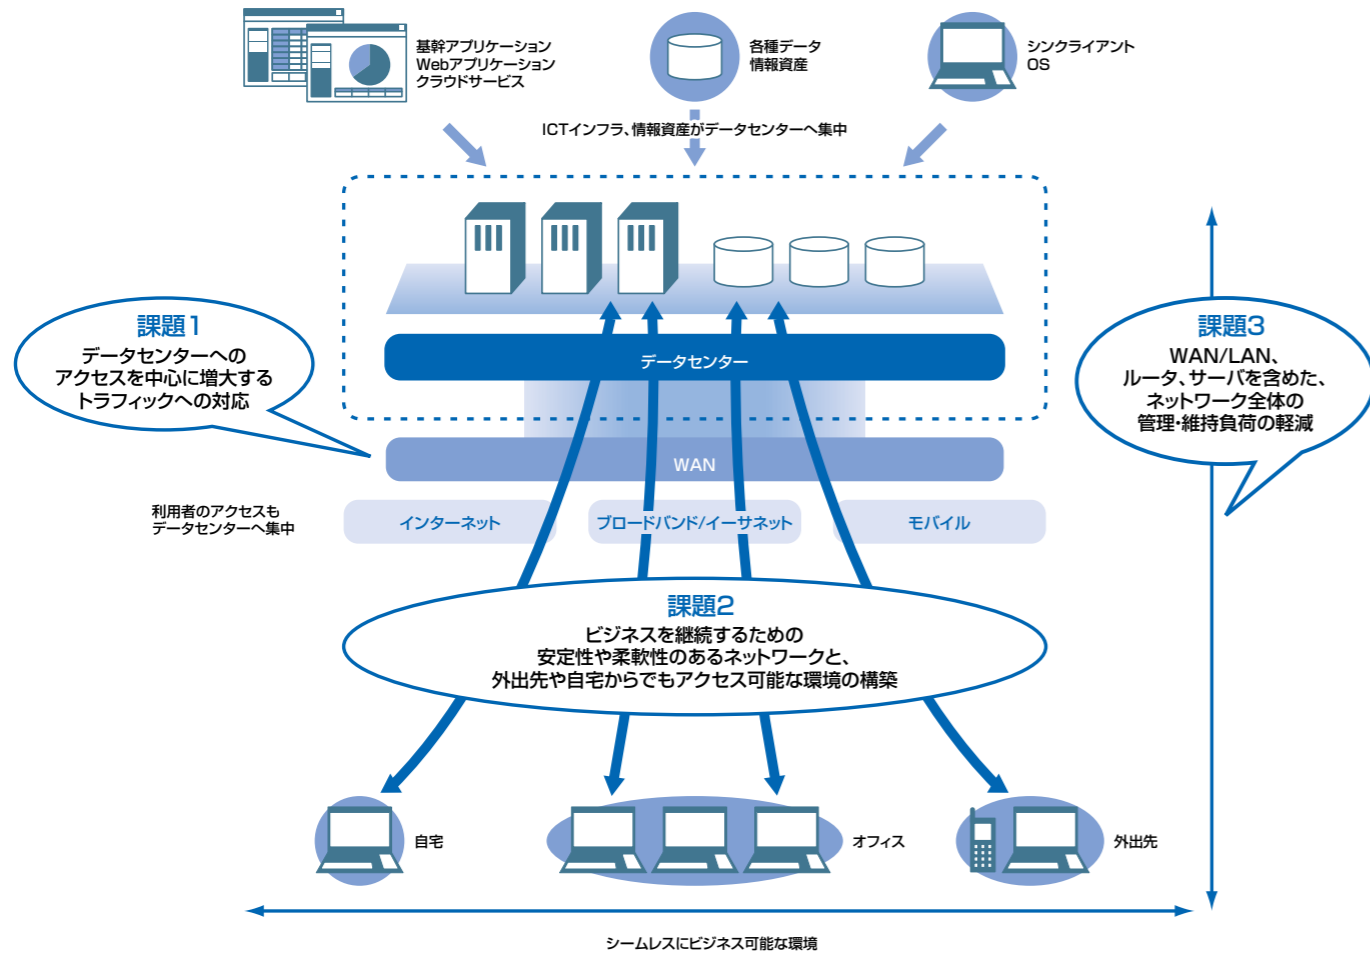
基幹アプリケーション
Webアプリケーション
クラウドサービス

各種データ
情報資産

シンクライアント
OS

ICTインフラ、情報資産がデータセンターへ集中

課題1
データセンターへの
アクセスを中心に増大する
トラフィックへの対応

データセンター

課題3
WAN/LAN、
ルータ、サーバを含めた、
ネットワーク全体の
管理・維持負荷の軽減

WAN

利用者のアクセスも
データセンターへ集中

インターネット

ブロードバンド/イーサネット

モバイル

課題2
ビジネスを継続するための
安定性や柔軟性のあるネットワークと、
外出先や自宅からでもアクセス可能な環境の構築

自宅

オフィス

外出先

シームレスにビジネス可能な環境